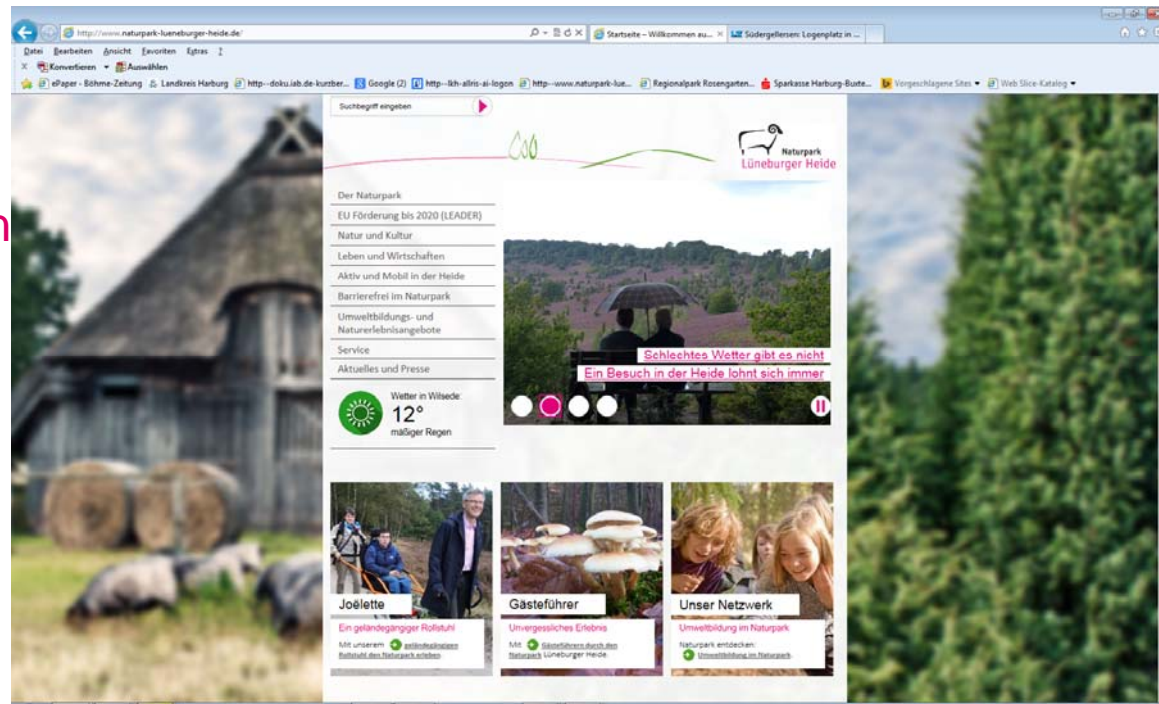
http://www.naturpark-lueneburger-heide.de/

Startseite – Willkommen au... ×

Südergellersen: Logenplatz in ...

Datei Bearbeiten Ansicht Favoriten Extras ?

Konvertieren Auswählen

ePaper - Böhme-Zeitung Landkreis Harburg http--doku.iab.de-kurzber... Google (2) http--lkh-allris-ai-logon http---www.naturpark-lue... Regionalpark Rosengarten... Sparkasse Harburg-Buxte... Vorgeschlagene Sites Web Slice-Katalog

Suchbegriff eingeben

Naturpark
Lüneburger Heide

Der Naturpark
EU Förderung bis 2020 (LEADER)
Natur und Kultur
Leben und Wirtschaften
Aktiv und Mobil in der Heide
Barrierefrei im Naturpark
Umweltbildungs- und Naturerlebnisangebote
Service
Aktuelles und Presse

Wetter in Wilsede:
12°
mäßiger Regen

Schlechtes Wetter gibt es nicht
Ein Besuch in der Heide lohnt sich immer

Joëlette
Ein geländegängiger Rollstuhl
Mit unserem geländegängigen Rollstuhl den Naturpark erleben

Gästeführer
Unvergessliches Erlebnis
Mit Gästeführern durch den Naturpark Lüneburger Heide.

Unser Netzwerk
Umweltbildung im Naturpark
Naturpark entdecken:
Umweltbildung im Naturpark.